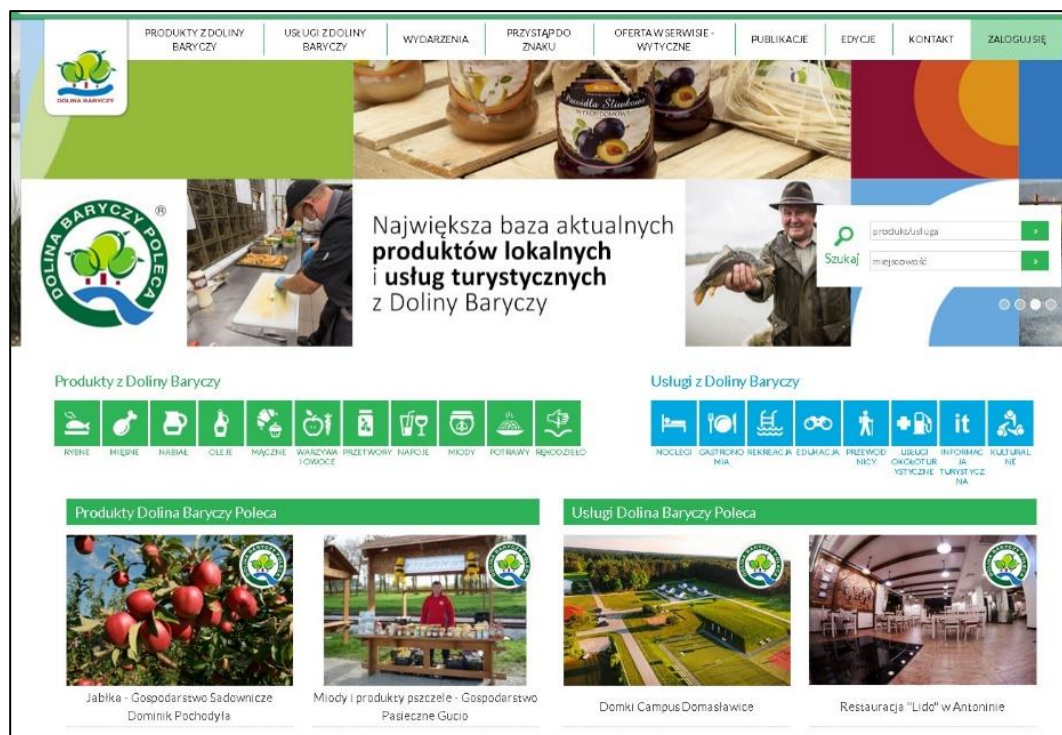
PRODUKTY Z DOLINY BARYCZY
USŁUGI Z DOLINY BARYCZY
WYDARZENIA
PRZYSTĄP DO ZNAKU
OFERTA W SERWISIE - WYTYCZNE
PUBLIKACJE
EDYCJE
KONTAKT
ZALOGUJ SIĘ

DOLINA BARYCZY

Powidła Śliwkowe

DOLINA BARYCZY POLECA ®

Największa baza aktualnych **produktów lokalnych** i **usług turystycznych** z Doliny Baryczy

Szukaj
produkt/usługa
miejscowość

Produkty z Doliny Baryczy

RYBNE
MIĘSNE
NABIAŁ
OLEJE
MĄCZNE
WARZYWA I OWOCE
PRZETWORY
NAPOJE
MIODY
POTRAWY
RĘKODZIEŁO

Usługi z Doliny Baryczy

NOCLEGI
GASTRONOMIA
REKREACJA
EDUKACJA
PRZEWODNICY
USŁUGI OKOŁOTURYSTYCZNE
INFORMACJA TURYSTYCZNA
KULTURALNE

Produkty Dolina Baryczy Poleca

Jabłka - Gospodarstwo Sadownicze Dominik Pochodyła

Miody i produkty pszczele - Gospodarstwo Pasieczne Gucio

Usługi Dolina Baryczy Poleca

Domki Campus Domasławice

Restauracja "Lido" w Antoninie